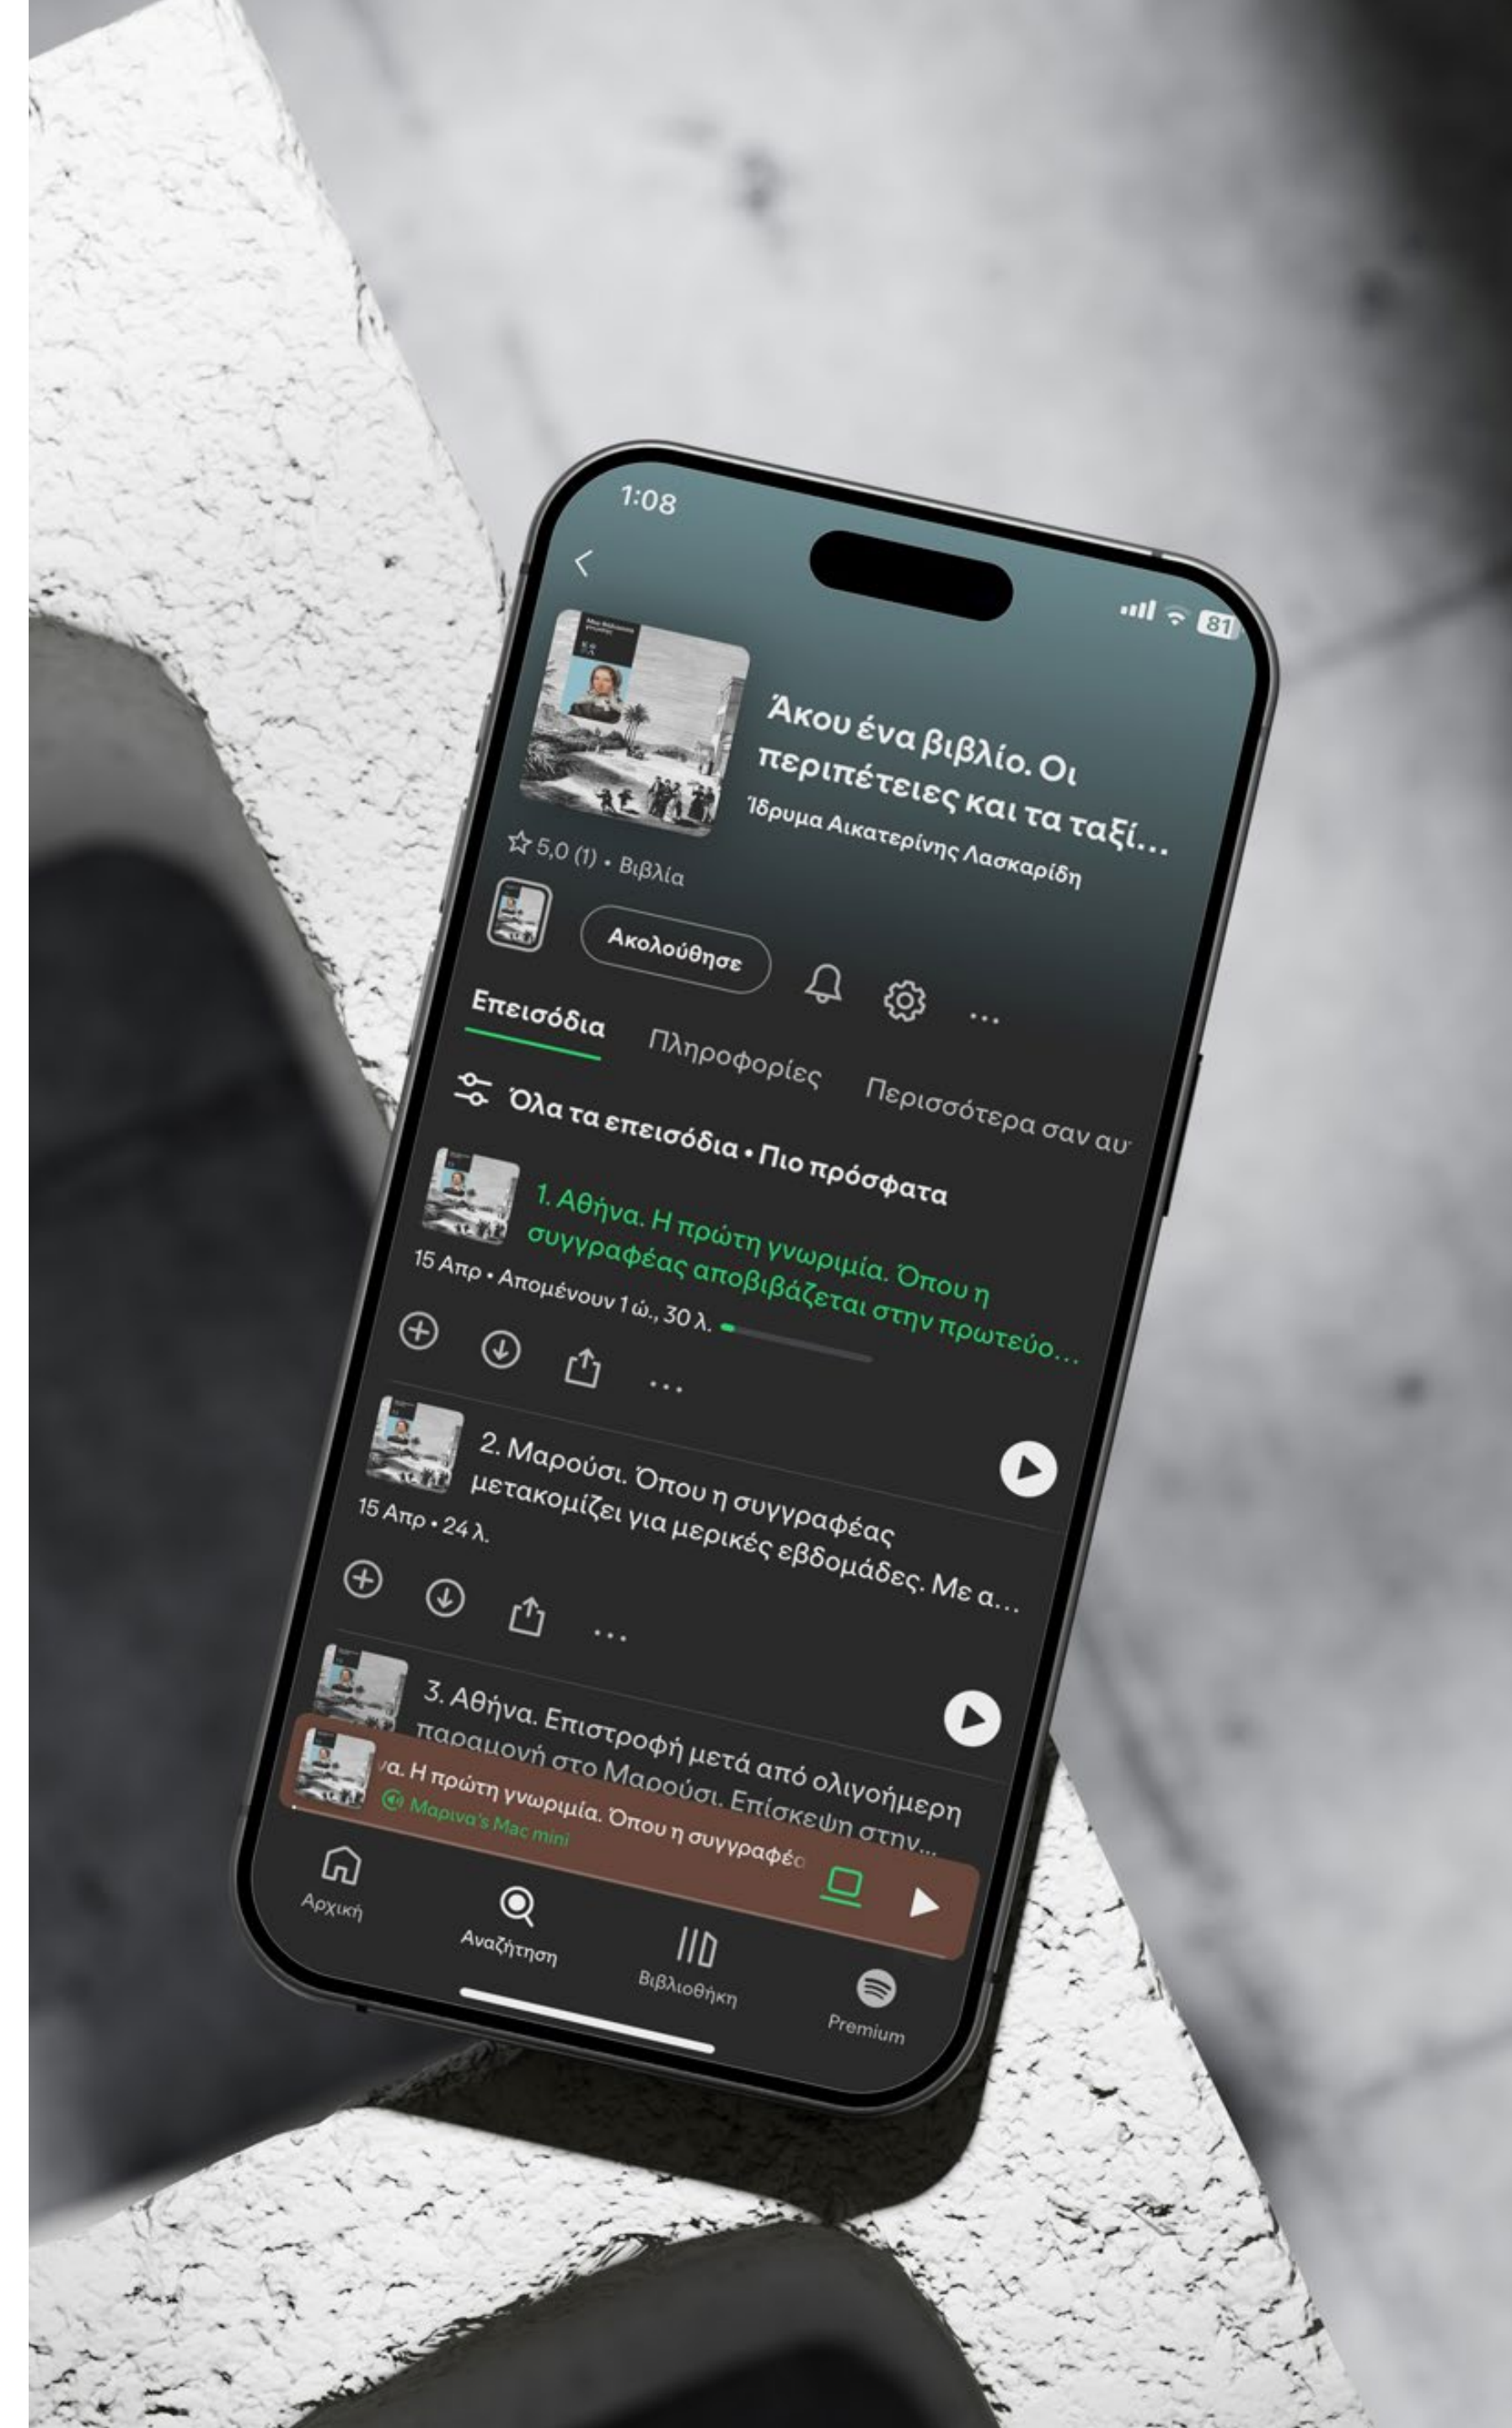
1:08

81

Άκου ένα βιβλίο. Οι περιπέτειες και τα ταξί...
Ίδρυμα Αικατερίνης Λασκαρίδη

☆ 5,0 (1) • Βιβλία

Ακολούθησε

Επεισόδια
Πληροφορίες
Περισσότερα σαν αυ

Όλα τα επεισόδια • Πιο πρόσφατα

1. Αθήνα. Η πρώτη γνωριμία. Όπου η συγγραφέας αποβιβάζεται στην πρωτεύο...
15 Απρ • Απομένουν 1 ώ., 30 λ.

...

2. Μαρούσι. Όπου η συγγραφέας μετακομίζει για μερικές εβδομάδες. Με α...
15 Απρ • 24 λ.

...

3. Αθήνα. Επιστροφή μετά από ολιγοήμερη παραμονή στο Μαρούσι. Επίσκεψη στην...

να. Η πρώτη γνωριμία. Όπου η συγγραφέα
Μαρινα's Mac mini

Αρχική
Αναζήτηση
Βιβλιοθήκη
Premium